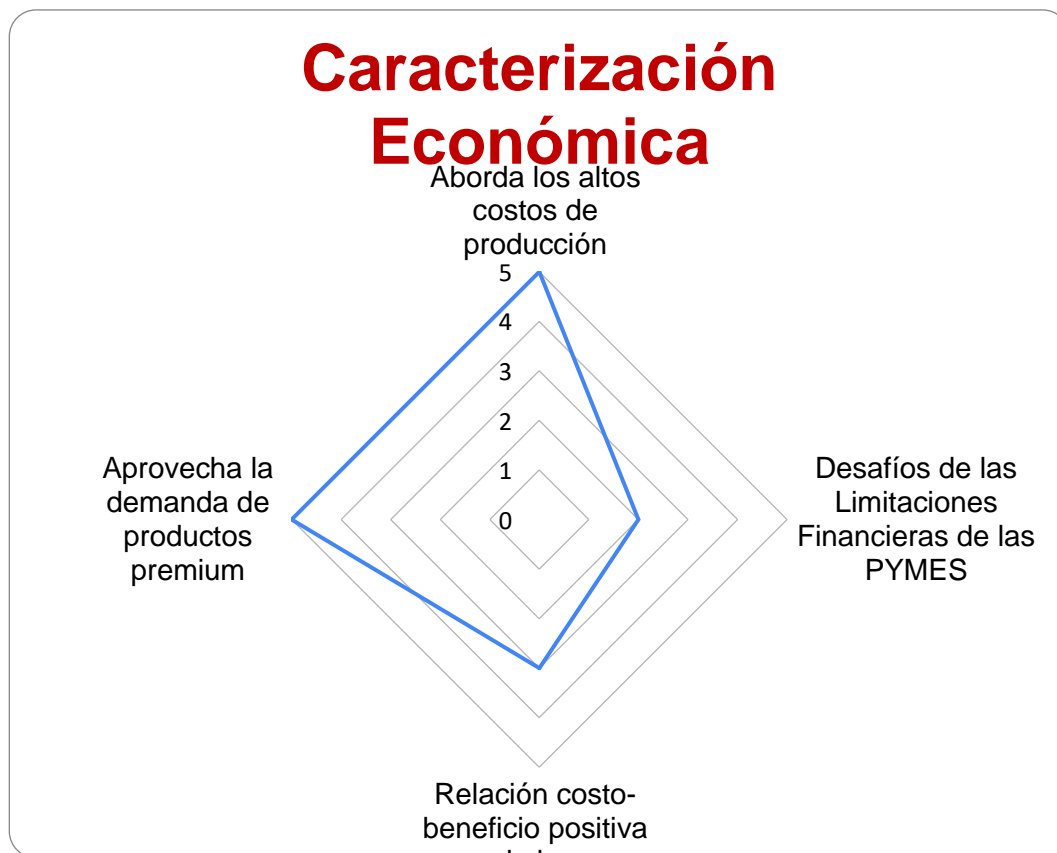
Caracterización Económica

Aborda los altos costos de producción

5
4
3
2
1
0

Desafíos de las Limitaciones Financieras de las PYMES

Relación costo-beneficio positiva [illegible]

Aprovecha la demanda de productos premium